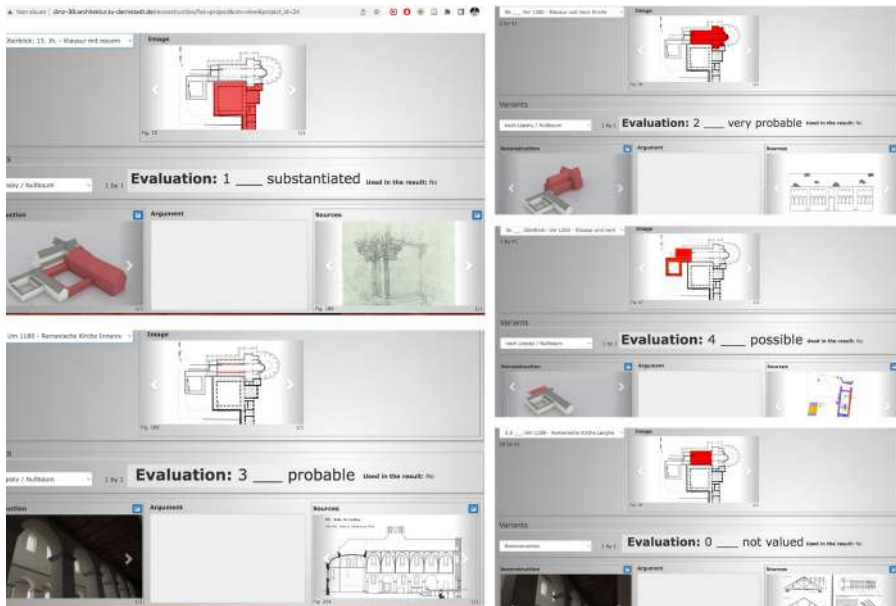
Nicht sicher | dmr-39.architektur.tu-darmstadt.de/reconstruction/?project_id=24

Überblick: 13. Jh. - Klausur mit neuem

Image

Fig. 72

1/1

Evaluation: 1 ___ substantiated Used in the result: No

Lepsky / Nußbaum

1 by 1

uction

Argument

Sources

Fig. 180

Um 1180 - Romanische Kirche Inneres

Image

Fig. 180

Evaluation: 3 ___ probable Used in the result: No

psky / Nußbaum

1 by 1

uction

Argument

Sources

Fig. 204

Vor 1080 - Klausur und neue Kirche

Image

Variants

nach Lepsky / Nußbaum

1 by 1

Evaluation: 2 ___ very probable Used in the result: No

Reconstruction

Argument

Sources

Überblick: Vor 1080 - Klausur und neue

Image

Variants

nach Lepsky / Nußbaum

1 by 1

Evaluation: 4 ___ possible Used in the result: No

Reconstruction

Argument

Sources

Um 1180 - Romanische Kirche Langhaus

Image

Variants

Rekonstruktion

1 by 1

Evaluation: 0 ___ not valued Used in the result: No

Reconstruction

Argument

Sources